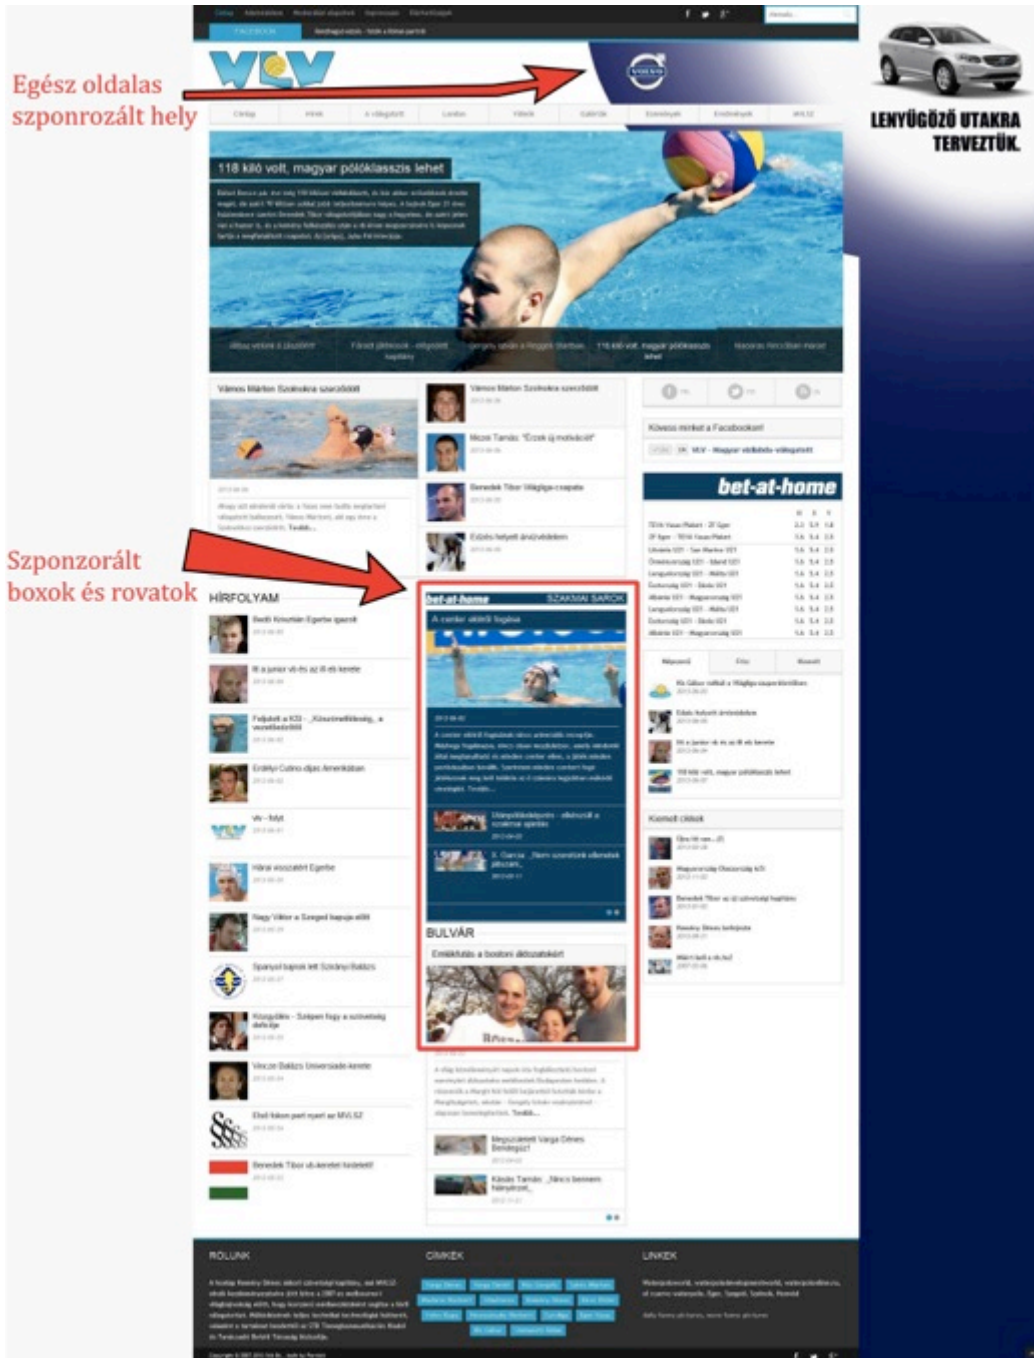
Egész oldalas szponzorált hely

LENYŰGÖZŐ UTAKRA TERVEZTÜK.

VLV

FACEBOOK

VOLVO

118 kiló volt, magyar pólóklasszis lehet

Vámos Márton Szolnokra szerződött

Vámos Márton Szolnokra szerződött

Nemes Tamás: "Érzek új motivációt"

Benedek Tibor Világliga-csapata

Követs minket a Facebookon!

bet-at-home

Szponzorált boxok és rovatok

HÍRFOLYAM

bet-at-home

SZAKMAI SAROK

A center elleni fogása

BULVÁR

Emléktúra a bostoni áldozatokért

Népszerű

Friss

Kiemelt cikkek

RÓLUNK

CÍMKÉK

LINKEK